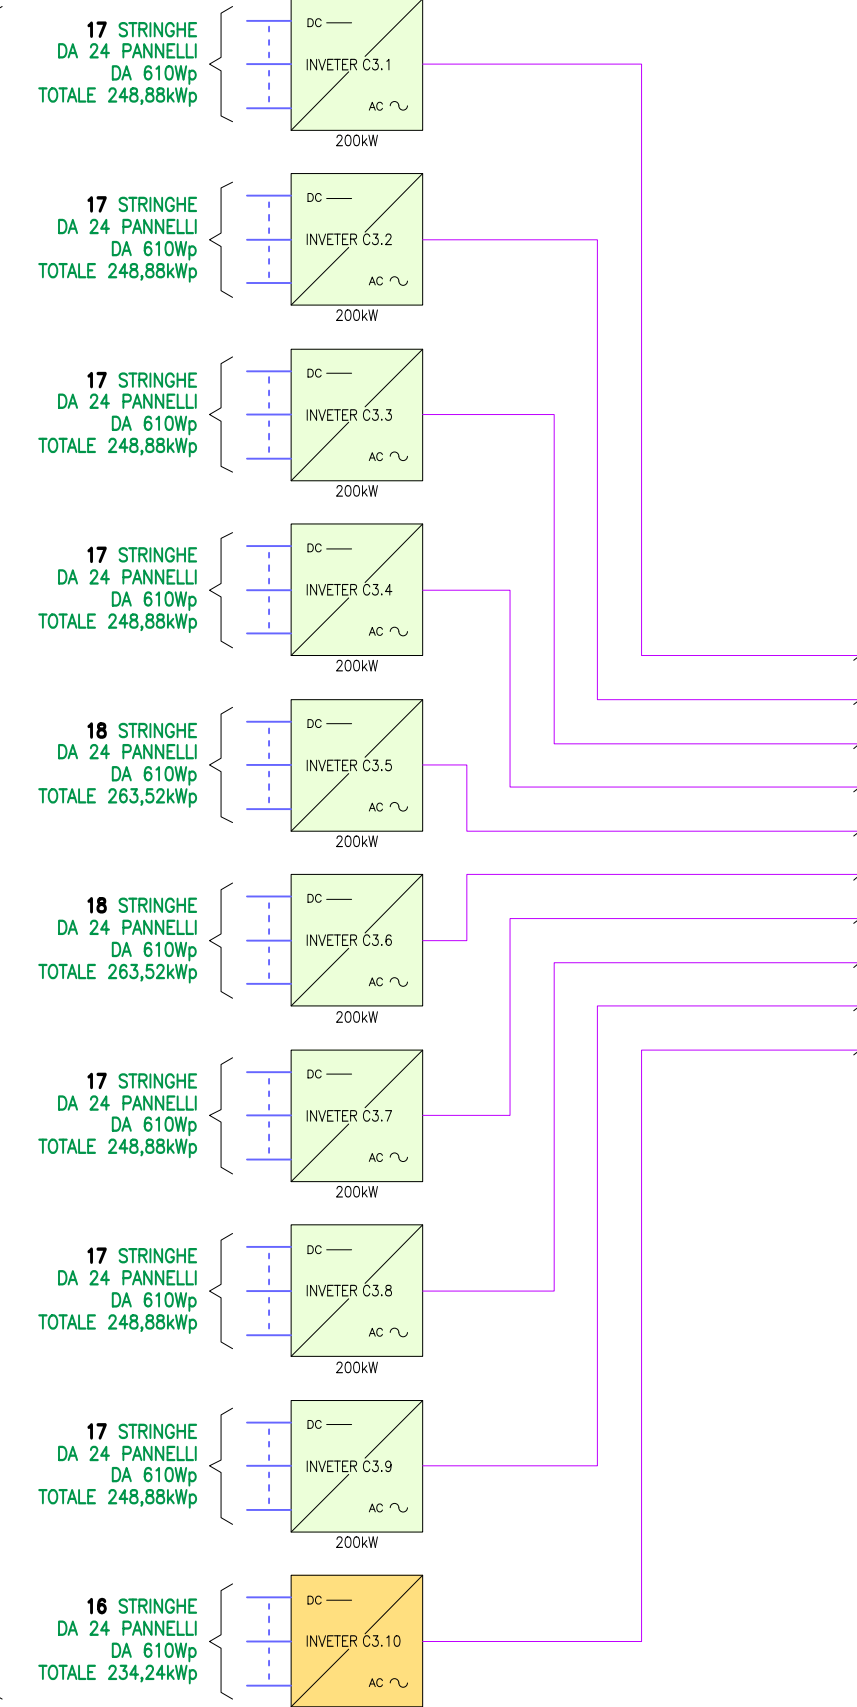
17 STRINGHE
DA 24 PANNELLI
DA 610Wp
TOTALE 248,88kWp

DC —
INVETER C3.1
AC ~
200kW

17 STRINGHE
DA 24 PANNELLI
DA 610Wp
TOTALE 248,88kWp

DC —
INVETER C3.2
AC ~
200kW

17 STRINGHE
DA 24 PANNELLI
DA 610Wp
TOTALE 248,88kWp

DC —
INVETER C3.3
AC ~
200kW

17 STRINGHE
DA 24 PANNELLI
DA 610Wp
TOTALE 248,88kWp

DC —
INVETER C3.4
AC ~
200kW

18 STRINGHE
DA 24 PANNELLI
DA 610Wp
TOTALE 263,52kWp

DC —
INVETER C3.5
AC ~
200kW

18 STRINGHE
DA 24 PANNELLI
DA 610Wp
TOTALE 263,52kWp

DC —
INVETER C3.6
AC ~
200kW

17 STRINGHE
DA 24 PANNELLI
DA 610Wp
TOTALE 248,88kWp

DC —
INVETER C3.7
AC ~
200kW

17 STRINGHE
DA 24 PANNELLI
DA 610Wp
TOTALE 248,88kWp

DC —
INVETER C3.8
AC ~
200kW

17 STRINGHE
DA 24 PANNELLI
DA 610Wp
TOTALE 248,88kWp

DC —
INVETER C3.9
AC ~
200kW

16 STRINGHE
DA 24 PANNELLI
DA 610Wp
TOTALE 234,24kWp

DC —
INVETER C3.10
AC ~